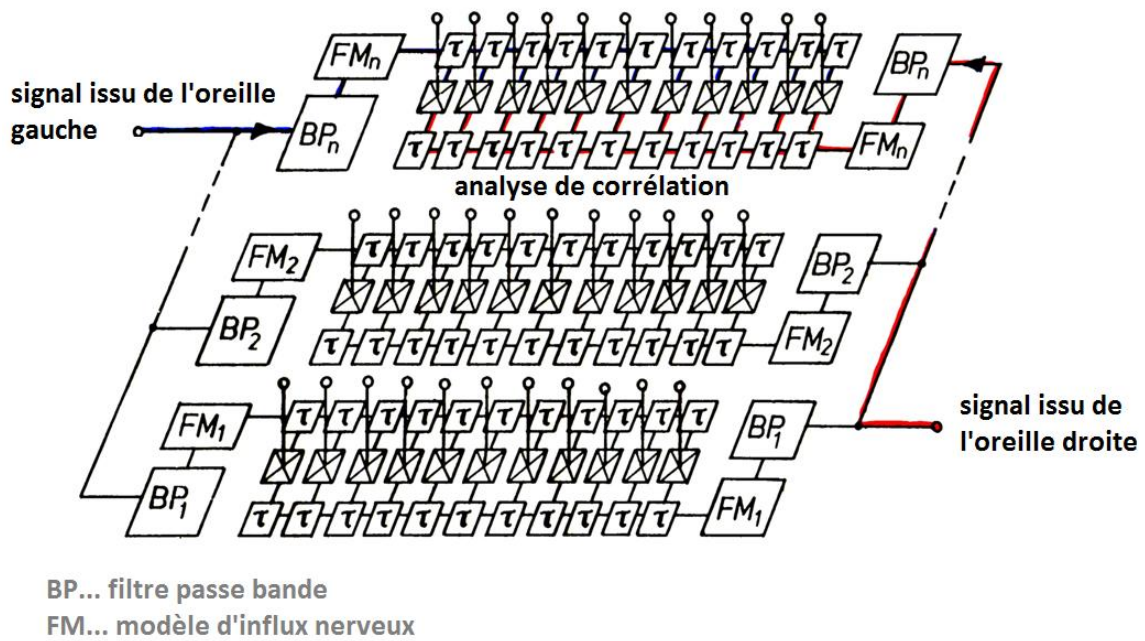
signal issu de l'oreille gauche

$FM_n$
$BP_n$
$\tau$ $\tau$ $\tau$ $\tau$ $\tau$ $\tau$ $\tau$ $\tau$ $\tau$ $\tau$ $\tau$ $\tau$
$\tau$ $\tau$ $\tau$ $\tau$ $\tau$ $\tau$ $\tau$ $\tau$ $\tau$ $\tau$ $\tau$ $\tau$
$BP_n$
$FM_n$

analyse de corrélation

$FM_2$
$BP_2$
$\tau$ $\tau$ $\tau$ $\tau$ $\tau$ $\tau$ $\tau$ $\tau$ $\tau$ $\tau$ $\tau$ $\tau$
$\tau$ $\tau$ $\tau$ $\tau$ $\tau$ $\tau$ $\tau$ $\tau$ $\tau$ $\tau$ $\tau$ $\tau$
$BP_2$
$FM_2$

$FM_1$
$BP_1$
$\tau$ $\tau$ $\tau$ $\tau$ $\tau$ $\tau$ $\tau$ $\tau$ $\tau$ $\tau$ $\tau$ $\tau$
$\tau$ $\tau$ $\tau$ $\tau$ $\tau$ $\tau$ $\tau$ $\tau$ $\tau$ $\tau$ $\tau$ $\tau$
$BP_1$
$FM_1$

signal issu de l'oreille droite

BP... filtre passe bande
FM... modèle d'influx nerveux